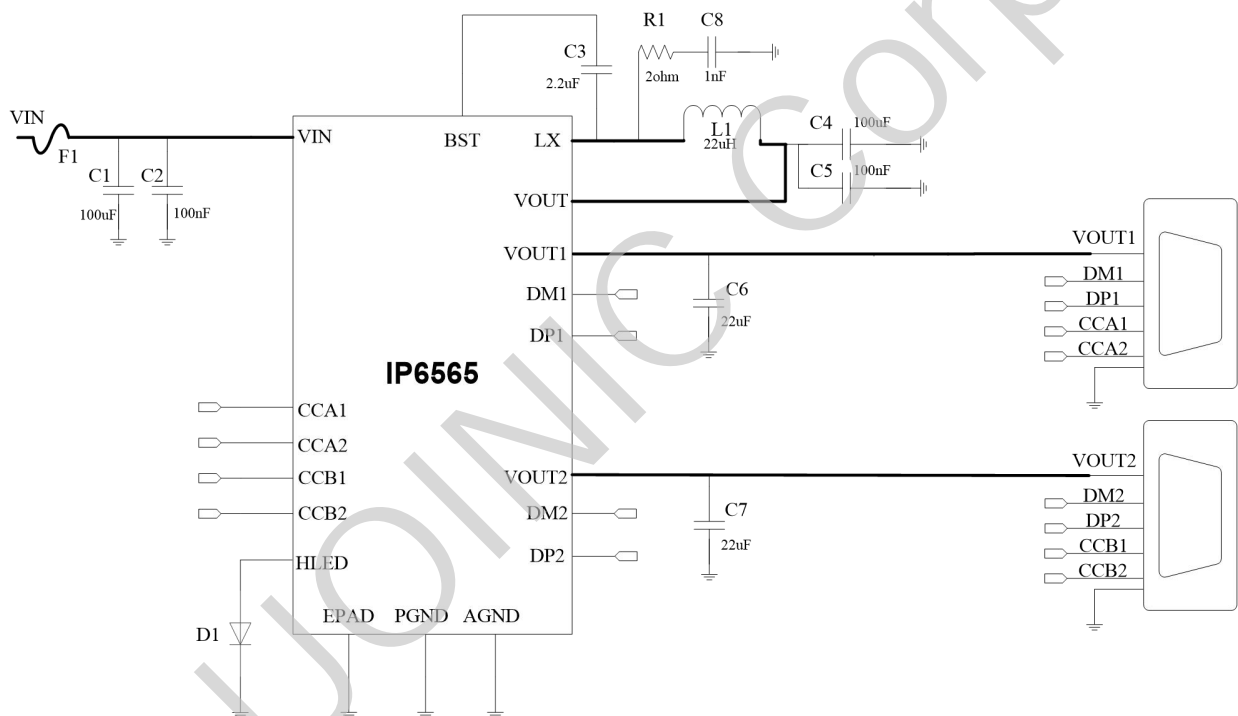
VIN
F1
C1
100uF
C2
100nF
C3
2.2uF
R1
2ohm
C8
1nF
L1
22uH
C4
100uF
C5
100nF
VIN
BST
LX
VOUT
VOUT1
DM1
DP1
C6
22uF
IP6565
CCA1
CCA2
CCB1
CCB2
HLED
D1
EPAD
PGND
AGND
VOUT2
DM2
DP2
C7
22uF
VOUT1
DM1
DP1
CCA1
CCA2
VOUT2
DM2
DP2
CCB1
CCB2
INJOINIC Corp